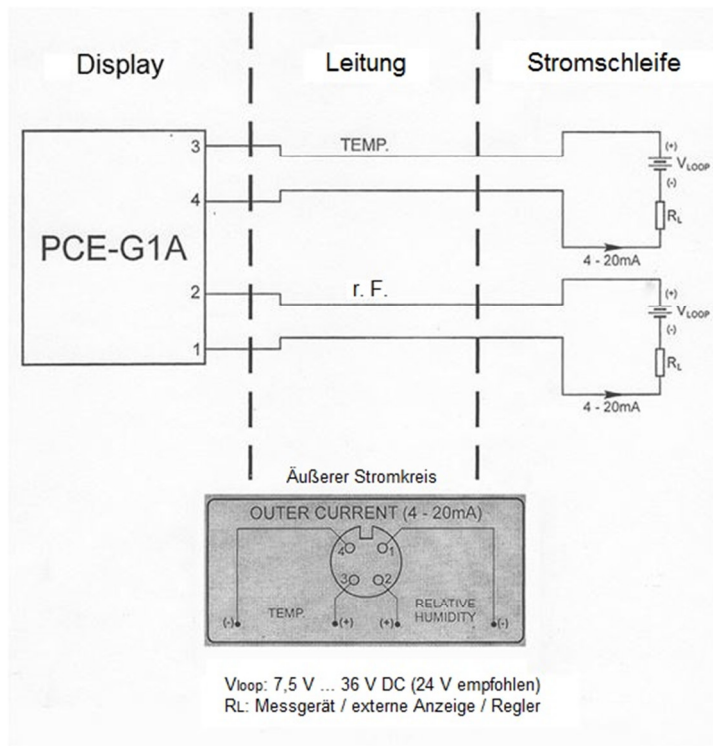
Display

Leitung

Stromschleife

PCE-G1A

3

4

2

1

TEMP.

r. F.

(+)

$V_{LOOP}$

(-)

$R_L$

4 - 20mA

(+)

$V_{LOOP}$

(-)

$R_L$

4 - 20mA

Äußerer Stromkreis

OUTER CURRENT (4 - 20mA)

4

1

3

2

(-)

TEMP.

(+)

(+)

RELATIVE HUMIDITY

(-)

Vloop: 7,5 V … 36 V DC (24 V empfohlen)
RL: Messgerät / externe Anzeige / Regler